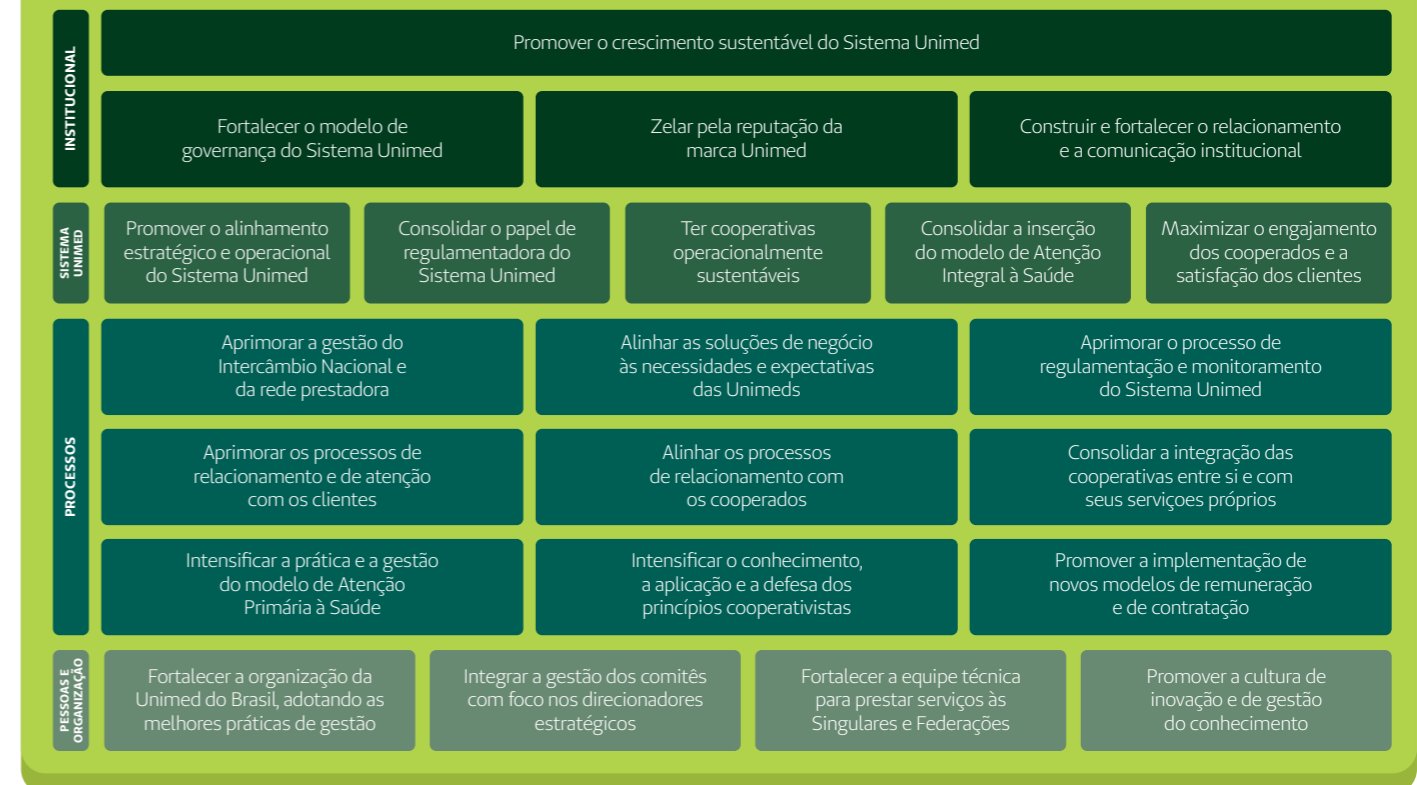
INSTITUCIONAL

Promover o crescimento sustentável do Sistema Unimed

Fortalecer o modelo de governança do Sistema Unimed

Zelar pela reputação da marca Unimed

Construir e fortalecer o relacionamento e a comunicação institucional

SISTEMA UNIMED

Promover o alinhamento estratégico e operacional do Sistema Unimed

Consolidar o papel de regulamentadora do Sistema Unimed

Ter cooperativas operacionalmente sustentáveis

Consolidar a inserção do modelo de Atenção Integral à Saúde

Maximizar o engajamento dos cooperados e a satisfação dos clientes

PROCESSOS

Aprimorar a gestão do Intercâmbio Nacional e da rede prestadora

Alinhar as soluções de negócio às necessidades e expectativas das Unimeds

Aprimorar o processo de regulamentação e monitoramento do Sistema Unimed

Aprimorar os processos de relacionamento e de atenção com os clientes

Alinhar os processos de relacionamento com os cooperados

Consolidar a integração das cooperativas entre si e com seus serviçoes próprios

Intensificar a prática e a gestão do modelo de Atenção Primária à Saúde

Intensificar o conhecimento, a aplicação e a defesa dos princípios cooperativistas

Promover a implementação de novos modelos de remuneração e de contratação

PESSOAS E ORGANIZAÇÃO

Fortalecer a organização da Unimed do Brasil, adotando as melhores práticas de gestão

Integrar a gestão dos comitês com foco nos direcionadores estratégicos

Fortalecer a equipe técnica para prestar serviços às Singulares e Federações

Promover a cultura de inovação e de gestão do conhecimento